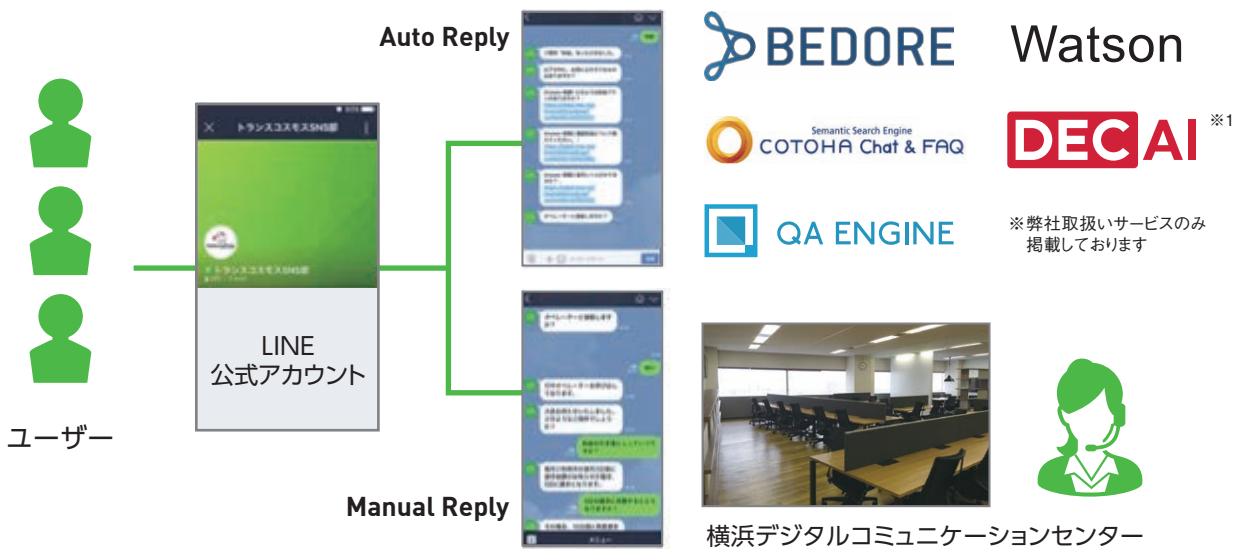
Auto Reply

BEDORE

Watson

Semantic Search Engine
COTOHA Chat & FAQ

DEC AI ※1

QA ENGINE

※弊社取扱いサービスのみ掲載しております

トランスコスモスSNS部

トランスコスモスSNS部

LINE
公式アカウント

ユーザー

Manual Reply

横浜デジタルコミュニケーションセンター